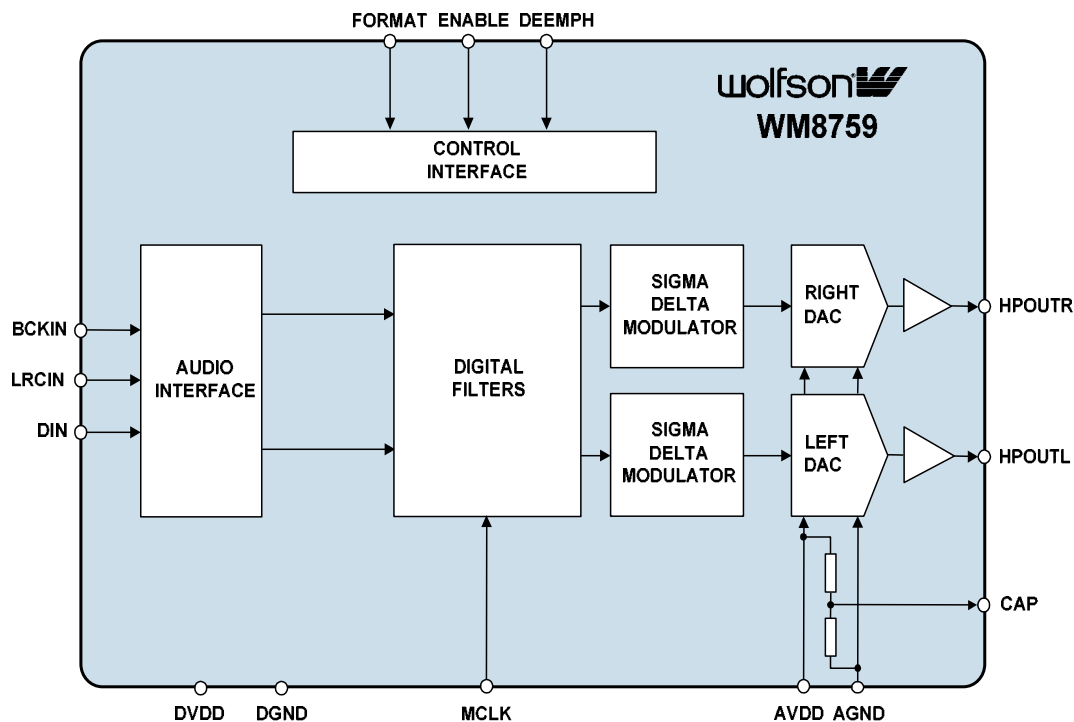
FORMAT ENABLE DEEMPH

wolfson

WM8759

CONTROL INTERFACE

BCKIN

LRCIN

DIN

AUDIO INTERFACE

DIGITAL FILTERS

SIGMA DELTA MODULATOR

SIGMA DELTA MODULATOR

RIGHT DAC

LEFT DAC

HPOUTR

HPOUTL

CAP

DVDD DGND

MCLK

AVDD AGND